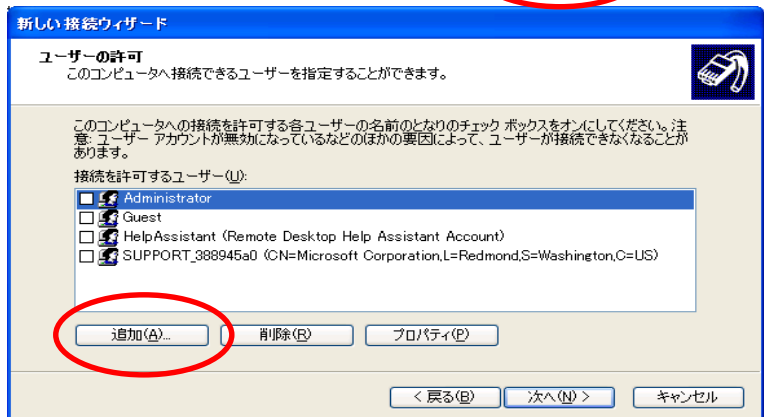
新しい接続ウィザード

ユーザーの許可
このコンピュータへ接続できるユーザーを指定することができます。

このコンピュータへの接続を許可する各ユーザーの名前のとなりのチェック ボックスをオンにしてください。注意: ユーザー アカウントが無効になっているなどのほかの要因によって、ユーザーが接続できなくなることがあります。

接続を許可するユーザー(U):

Administrator
Guest
HelpAssistant (Remote Desktop Help Assistant Account)
SUPPORT_388945a0 (CN=Microsoft Corporation,L=Redmond,S=Washington,C=US)

追加(A)...
削除(R)
プロパティ(P)

< 戻る(B)
次へ(N) >
キャンセル